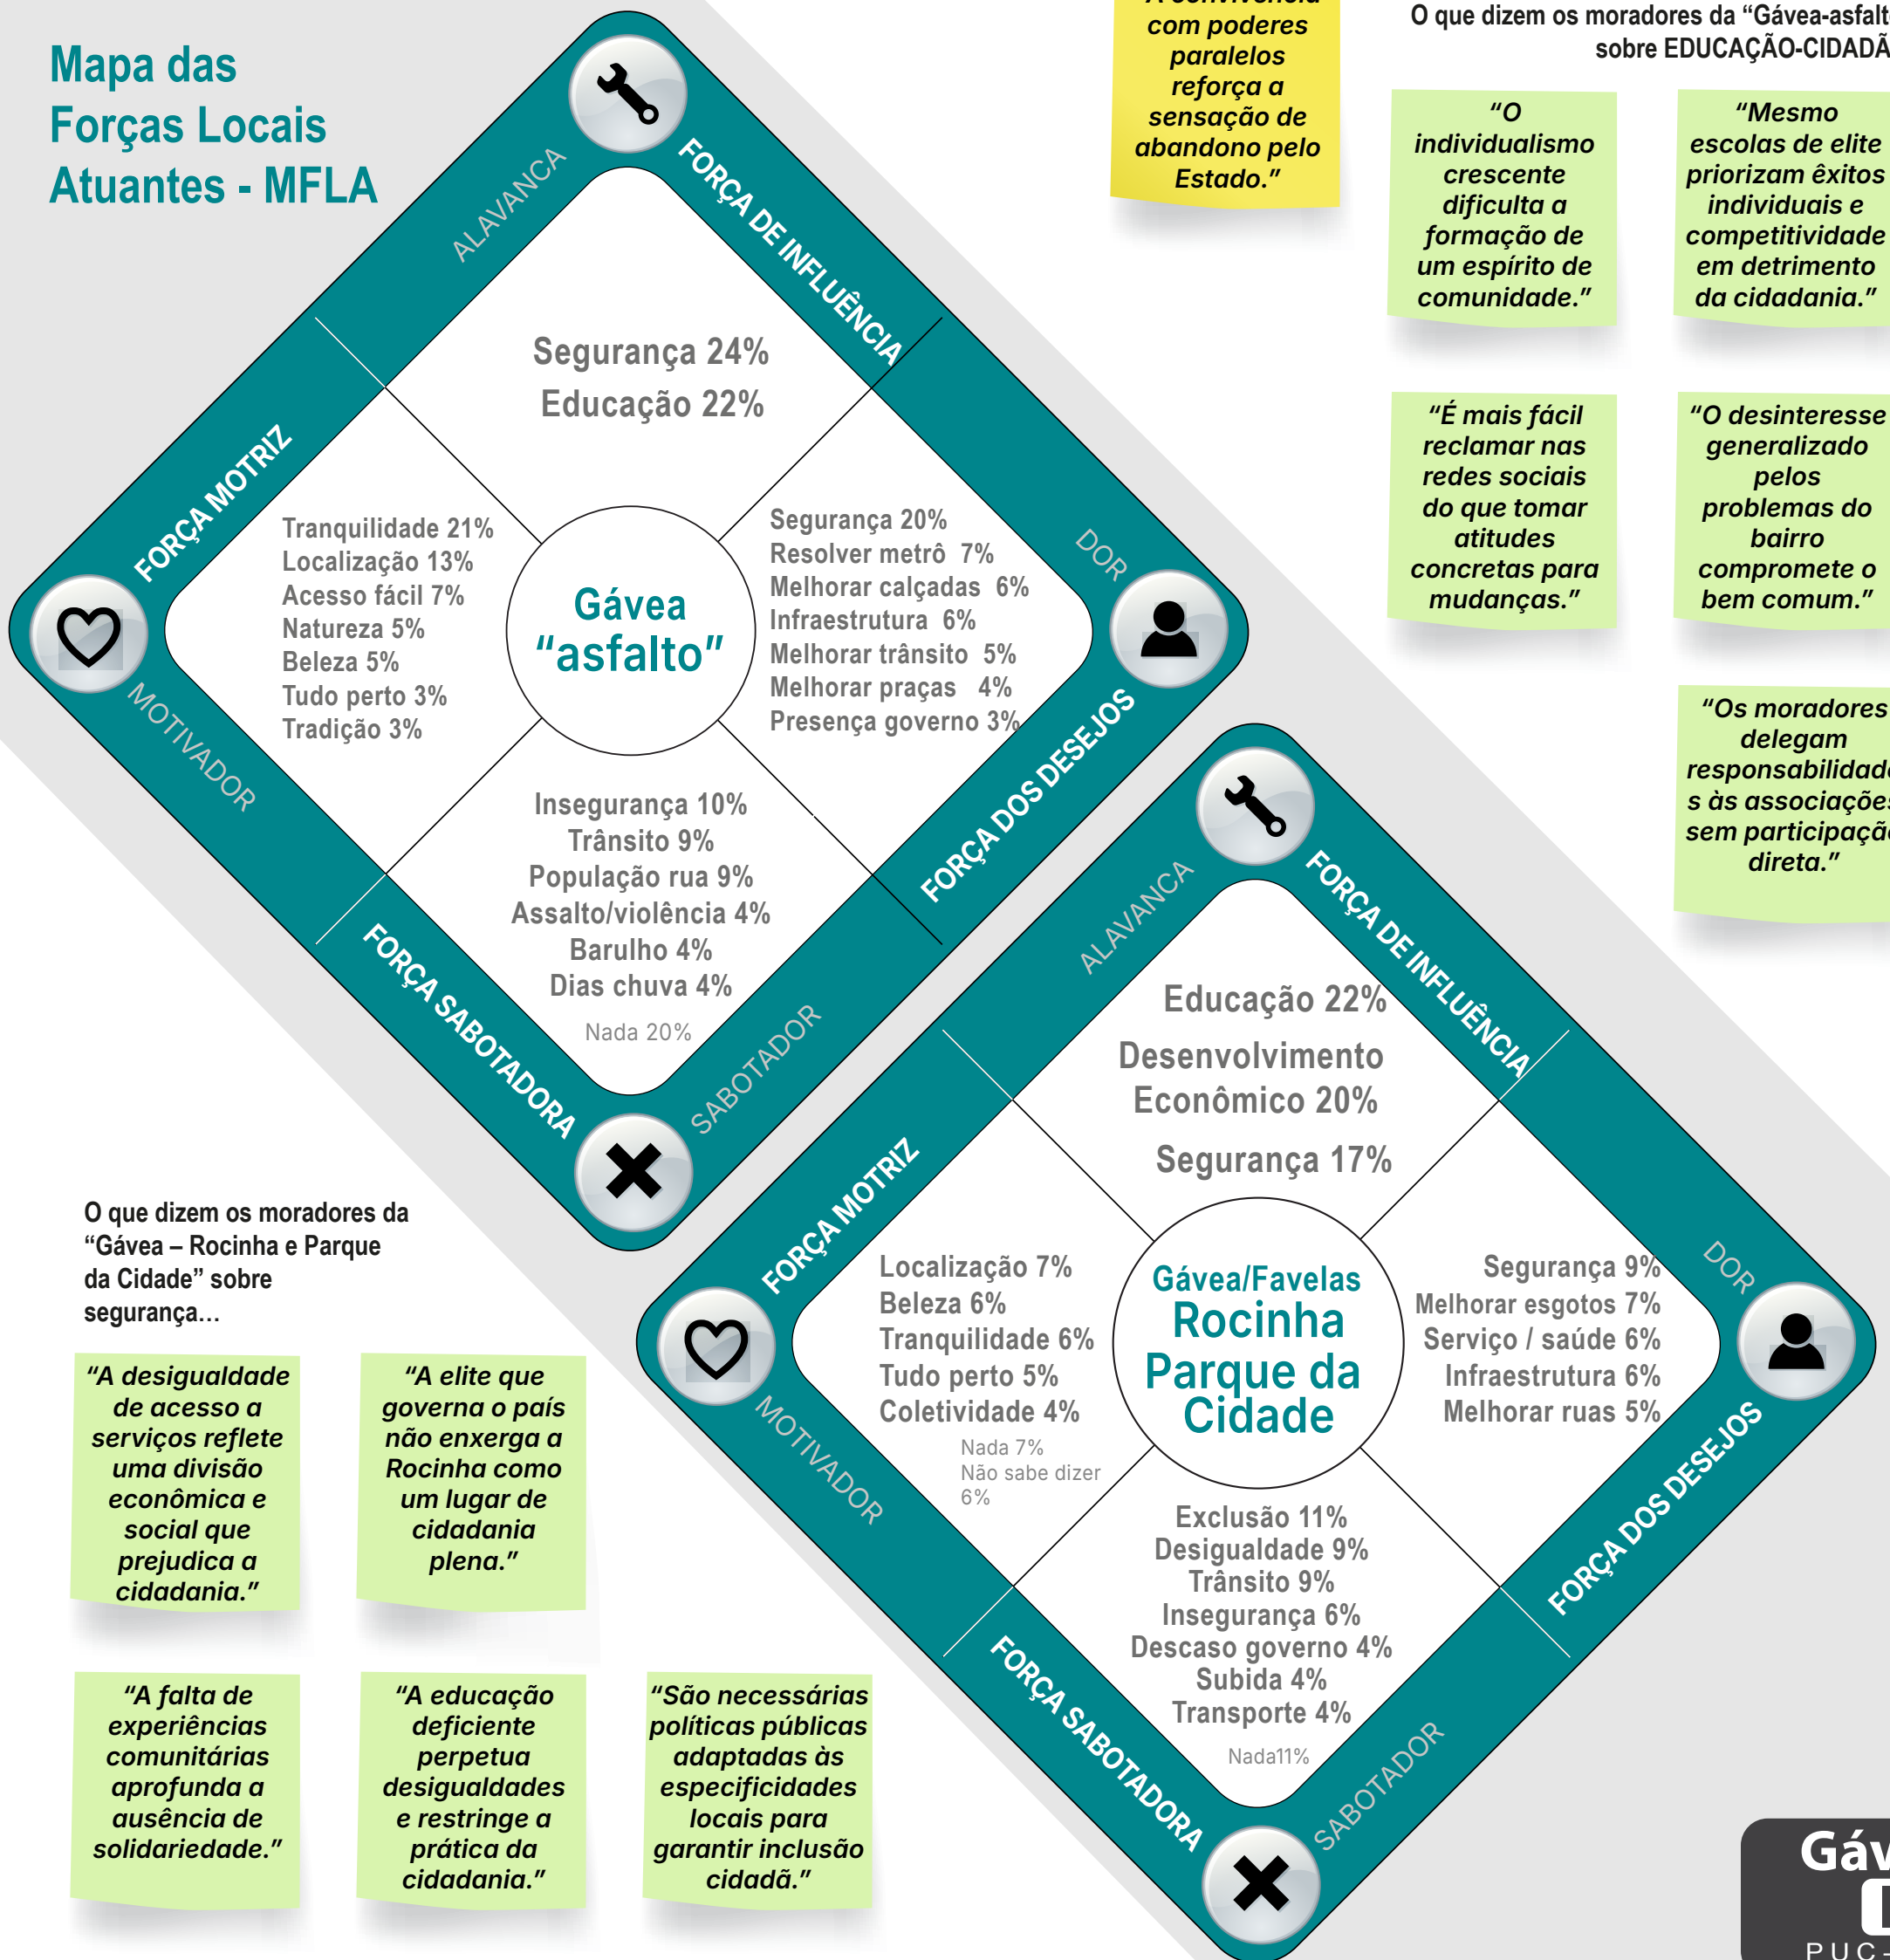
Mapa das Forças Locais Atuantes - MFLA

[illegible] com poderes paralelos reforça a sensação de abandono pelo Estado."

O que dizem os moradores da "Gávea-asfalt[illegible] sobre EDUCAÇÃO-CIDADÃ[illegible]

"O individualismo crescente dificulta a formação de um espírito de comunidade."

"Mesmo escolas de elite priorizam êxitos individuais e competitividade em detrimento da cidadania."

"É mais fácil reclamar nas redes sociais do que tomar atitudes concretas para mudanças."

"O desinteresse generalizado pelos problemas do bairro compromete o bem comum."

"Os moradores delegam responsabilidade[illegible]s às associaçõe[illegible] sem participaçã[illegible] direta."

ALAVANCA
FORÇA DE INFLUÊNCIA
FORÇA MOTRIZ
DOR
MOTIVADOR
FORÇA DOS DESEJOS
FORÇA SABOTADORA
SABOTADOR

Segurança 24%
Educação 22%

Tranquilidade 21%
Localização 13%
Acesso fácil 7%
Natureza 5%
Beleza 5%
Tudo perto 3%
Tradição 3%

Gávea "asfalto"

Segurança 20%
Resolver metrô 7%
Melhorar calçadas 6%
Infraestrutura 6%
Melhorar trânsito 5%
Melhorar praças 4%
Presença governo 3%

Insegurança 10%
Trânsito 9%
População rua 9%
Assalto/violência 4%
Barulho 4%
Dias chuva 4%
Nada 20%

O que dizem os moradores da "Gávea – Rocinha e Parque da Cidade" sobre segurança...

"A desigualdade de acesso a serviços reflete uma divisão econômica e social que prejudica a cidadania."

"A elite que governa o país não enxerga a Rocinha como um lugar de cidadania plena."

"A falta de experiências comunitárias aprofunda a ausência de solidariedade."

"A educação deficiente perpetua desigualdades e restringe a prática da cidadania."

"São necessárias políticas públicas adaptadas às especificidades locais para garantir inclusão cidadã."

ALAVANCA
FORÇA DE INFLUÊNCIA
FORÇA MOTRIZ
DOR
MOTIVADOR
FORÇA DOS DESEJOS
FORÇA SABOTADORA
SABOTADOR

Educação 22%
Desenvolvimento Econômico 20%
Segurança 17%

Localização 7%
Beleza 6%
Tranquilidade 6%
Tudo perto 5%
Coletividade 4%
Nada 7%
Não sabe dizer 6%

Gávea/Favelas Rocinha Parque da Cidade

Segurança 9%
Melhorar esgotos 7%
Serviço / saúde 6%
Infraestrutura 6%
Melhorar ruas 5%

Exclusão 11%
Desigualdade 9%
Trânsito 9%
Insegurança 6%
Descaso governo 4%
Subida 4%
Transporte 4%
Nada11%

Gáv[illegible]
PUC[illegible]